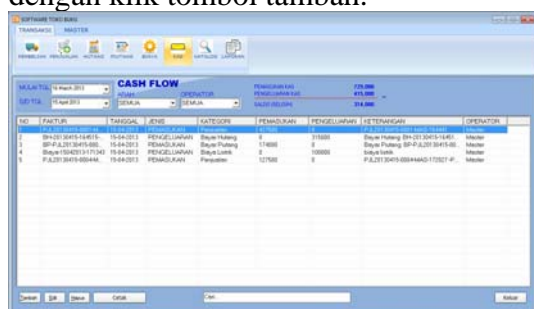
dengan klik tombol tambah.

SOFTWARE TOKO BUKU

TRANSAKSI MASTER

PEMBELIAN PENJUALAN HUTANG PIUTANG BIAYA KAS KATALOG LAPORAN

MULAI TGL 14 March 2013
S/D TGL 15 April 2013

CASH FLOW
ARAH SEMUA
OPERATOR SEMUA

PEMASUKAN KAS 729,000
PENGELUARAN KAS 415,000
SALDO (SELISIH) 314,000

| NO | FAKTUR | TANGGAL | JENIS | KATEGORI | PEMASUKAN | PENGELUARAN | KETERANGAN | OPERATOR |
|---|---|---|---|---|---|---|---|---|
| 1 | PJL20130415-0001-M... | 15-04-2013 | PEMASUKAN | Penjualan | 427500 | 0 | PJL20130415-0001 kasir 154440 | Master |
| 2 | BH-20130415-164515... | 15-04-2013 | PENGELUARAN | Bayar Hutang | 0 | 315000 | Bayar Hutang BH-20130415-16451... | Master |
| 3 | BP-PJL20130415-000... | 15-04-2013 | PEMASUKAN | Bayar Piutang | 174000 | 0 | Bayar Piutang BP-PJL20130415-00... | Master |
| 4 | Biaya-15042013-171343 | 15-04-2013 | PENGELUARAN | Biaya Listrik | 0 | 100000 | biaya listrik | Master |
| 5 | PJL20130415-00044M... | 15-04-2013 | PEMASUKAN | Penjualan | 127500 | 0 | PJL20130415-00044M40-172927-P... | Master |

Tambah Edit Hapus Cetak Cari Keluar